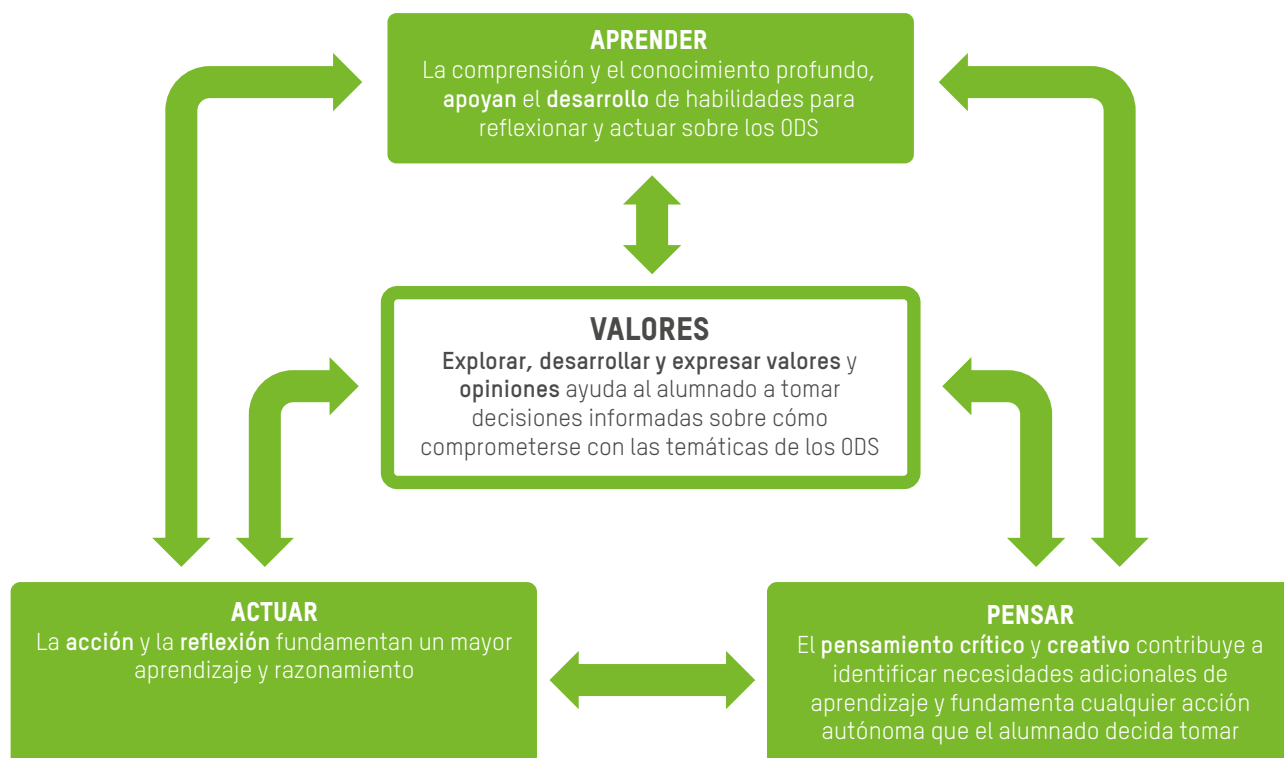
APRENDER
La comprensión y el conocimiento profundo, apoyan el desarrollo de habilidades para reflexionar y actuar sobre los ODS

VALORES
Explorar, desarrollar y expresar valores y opiniones ayuda al alumnado a tomar decisiones informadas sobre cómo comprometerse con las temáticas de los ODS

ACTUAR
La acción y la reflexión fundamentan un mayor aprendizaje y razonamiento

PENSAR
El pensamiento crítico y creativo contribuye a identificar necesidades adicionales de aprendizaje y fundamenta cualquier acción autónoma que el alumnado decida tomar